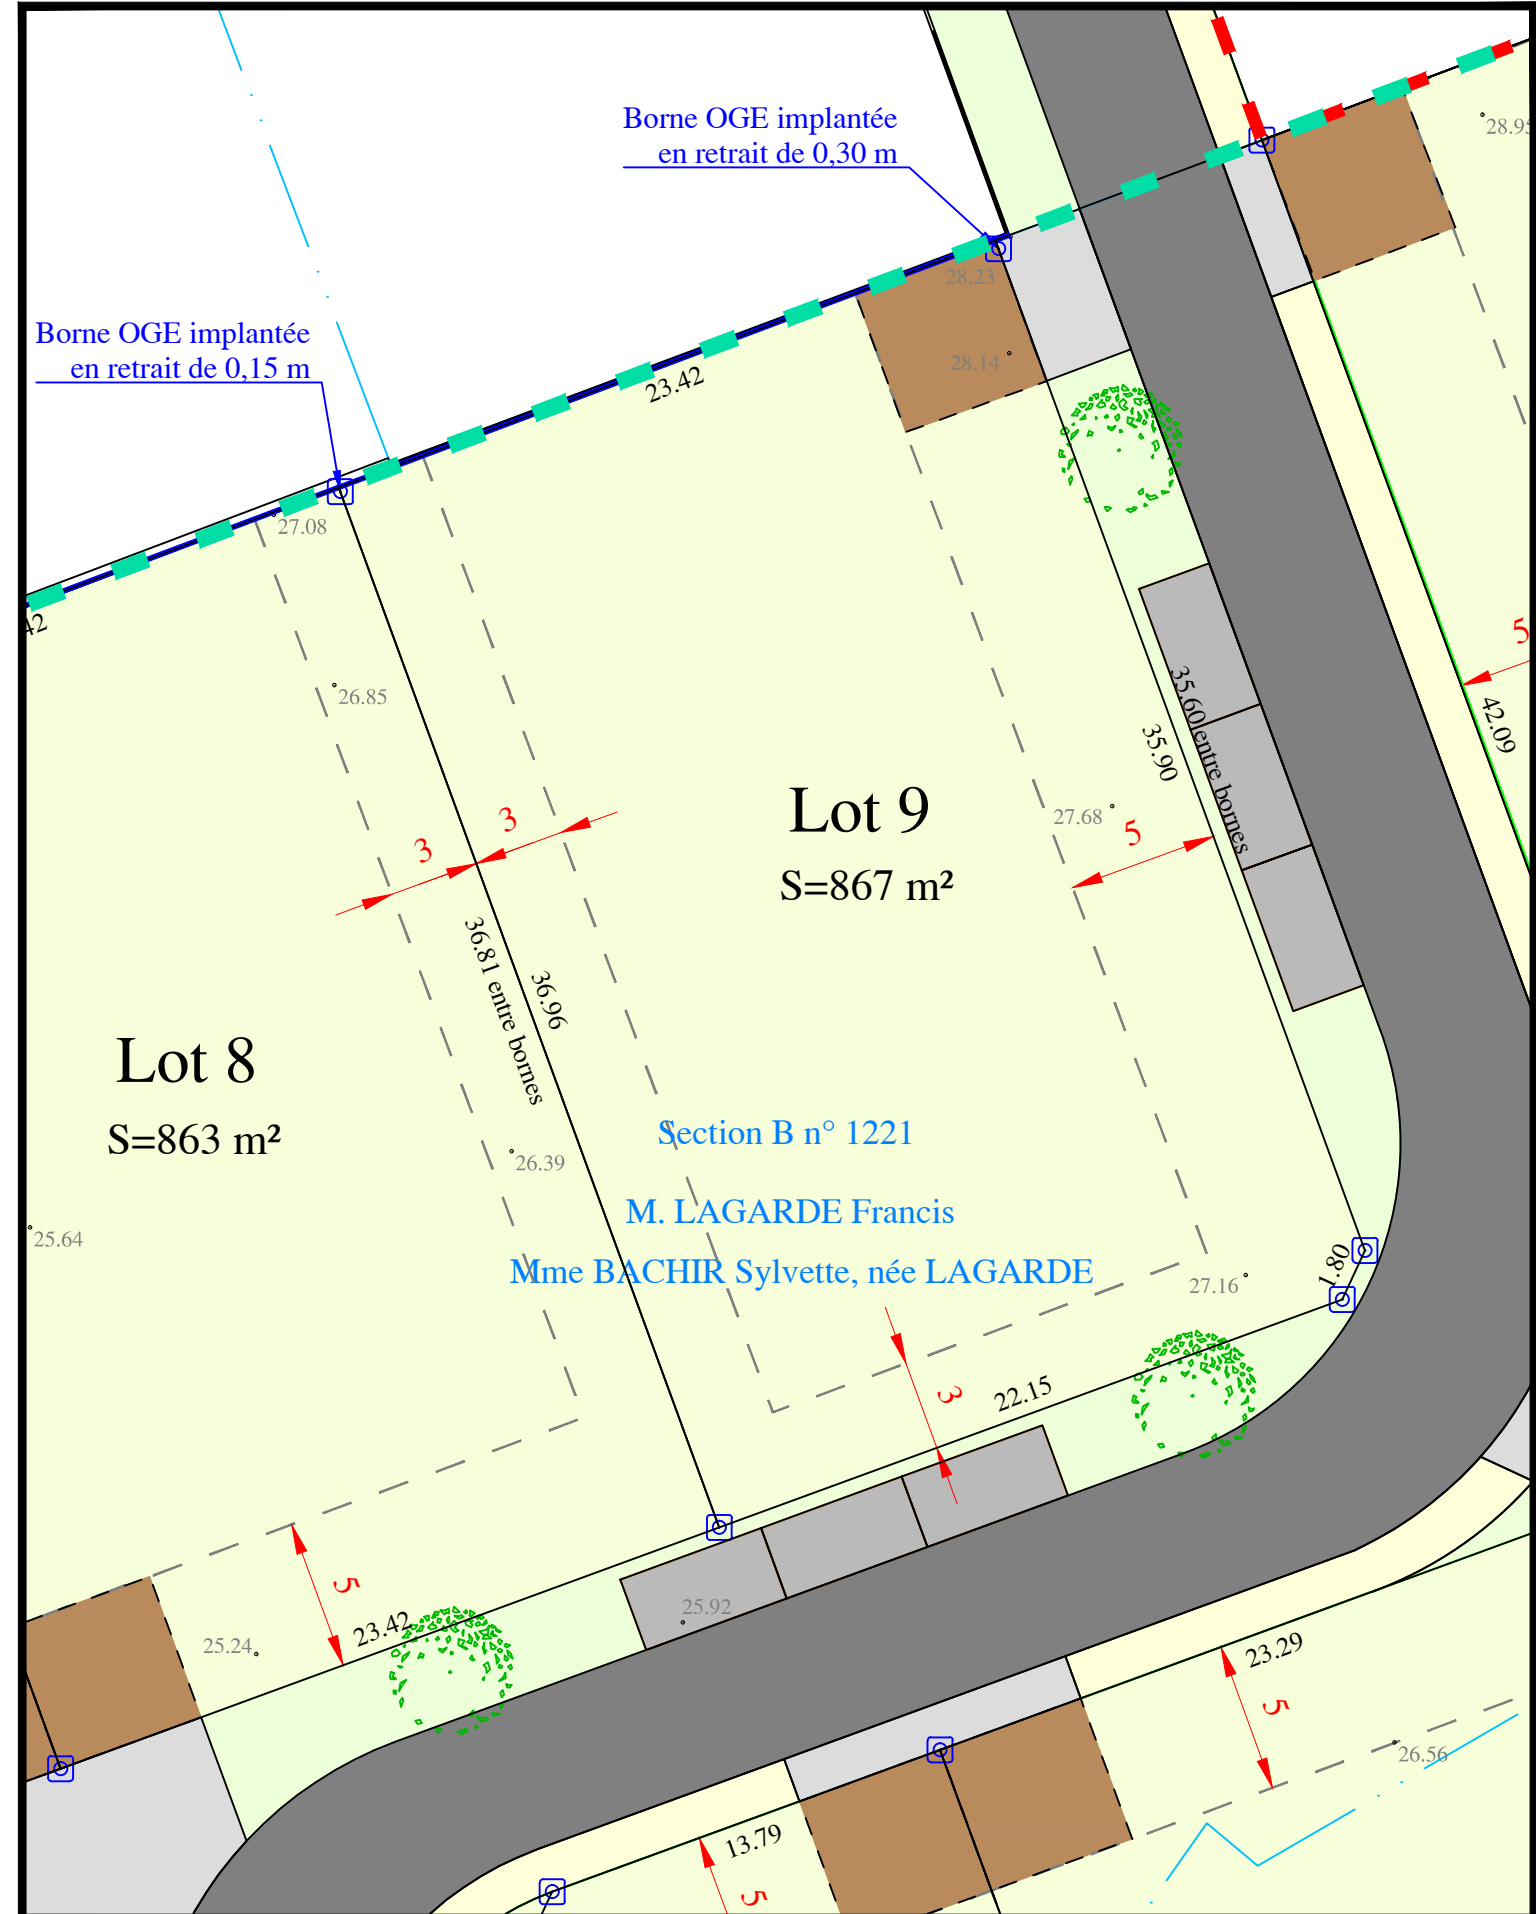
Borne OGE implantée
en retrait de 0,30 m

28.95

Borne OGE implantée
en retrait de 0,15 m

28.23

28.14

23.42

27.08

42

26.85

5

35.60 entre bornes

35.90

42.09

Lot 9

S=867 m²

27.68

5

3

3

36.81 entre bornes

36.96

Lot 8

S=863 m²

Section B n° 1221

M. LAGARDE Francis

Mme BACHIR Sylvette, née LAGARDE

26.39

25.64

27.16

1.80

3

22.15

5

25.92

25.24

23.42

23.29

5

26.56

13.79

5